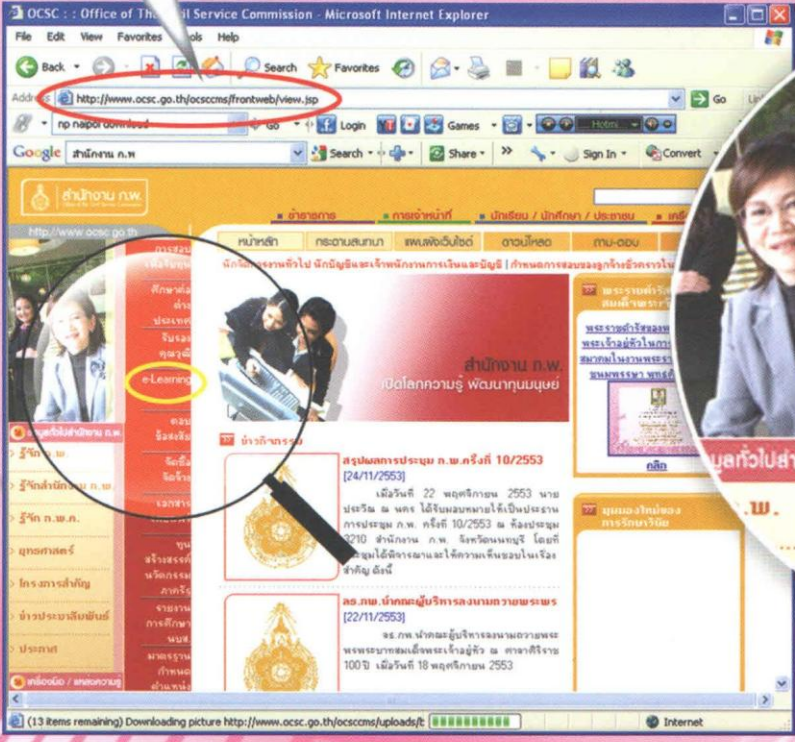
OCSC : : Office of The Civil Service Commission - Microsoft Internet Explorer

File Edit View Favorites Tools Help

Back Search Favorites

Address http://www.ocsc.go.th/ocsccms/frontweb/view.jsp Go

np naipol download Go Login Games

Google สำนักงาน ก.พ. Search Share Sign In Convert

สำนักงาน ก.พ.

ข่าวสาร การเจ้าหน้าที่ นักเรียน / นักศึกษา / ประชาชน

http://www.ocsc.go.th

หน้าหลัก กระดานสนทนา แผนผังเว็บไซต์ ดาวน์โหลด ถาม-ตอบ

นักเรียนทั่วไป นักบัญชีและเจ้าพนักงานการเงินและบัญชี | กำหนดการสอบของลูกจ้างข้าราชการ

e-Learning

สำนักงาน ก.พ.
เปิดโลกความรู้ พัฒนาทุนมนุษย์

ข่าวกิจกรรม

สรุปผลการประชุม ก.พ.ครั้งที่ 10/2553
[24/11/2553]
เมื่อวันที่ 22 พฤศจิกายน 2553 นายประวิณ ณ นคร ได้รับมอบหมายให้เป็นประธานการประชุม ก.พ. ครั้งที่ 10/2553 ณ ห้องประชุม 3210 สำนักงาน ก.พ. จังหวัดนนทบุรี โดยที่ประชุมได้พิจารณาและให้ความเห็นชอบในเรื่องสำคัญ ดังนี้

ลธ.กพ.นำคณะผู้บริหารลงนามถวายพระพร
[22/11/2553]
ลธ.กพ.นำคณะผู้บริหารลงนามถวายพระพรพระบาทสมเด็จพระเจ้าอยู่หัว ณ ศาลาศิริราช 100 ปี เมื่อวันที่ 18 พฤศจิกายน 2553

รู้จัก ก.พ.
รู้จักสำนักงาน ก.พ.
รู้จัก ก.พ.ร.
ยุทธศาสตร์
โครงการสำคัญ
ข่าวประชาสัมพันธ์
ประกาศ

คลิก

มุมมองใหม่ของการรักษาวินัย

มูลทั่วไปสำ ก.พ.

(13 items remaining) Downloading picture http://www.ocsc.go.th/ocsccms/uploads/ Internet